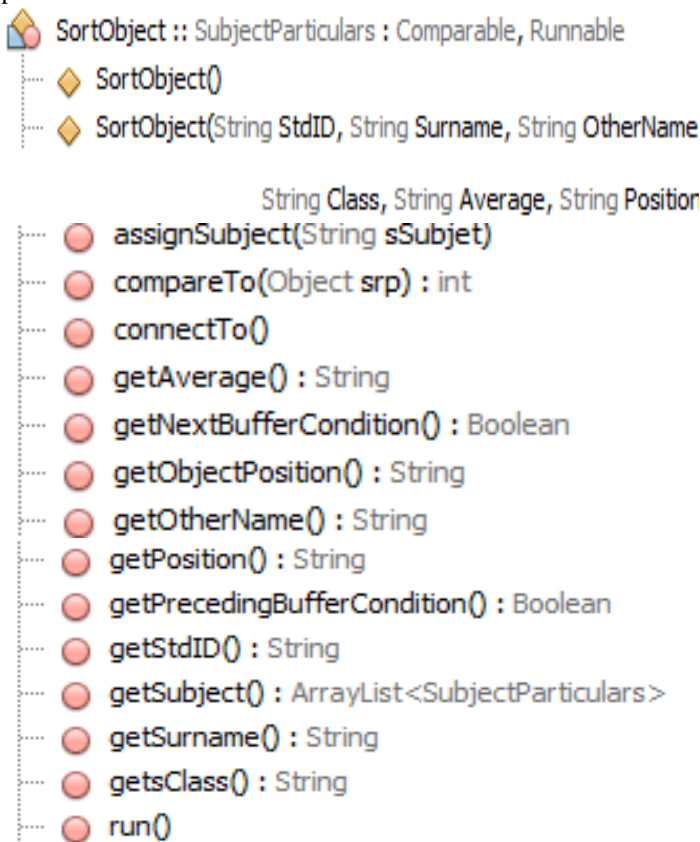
SortObject :: SubjectParticulars : Comparable, Runnable
SortObject()
SortObject(String StdID, String Surname, String OtherName

String Class, String Average, String Position
assignSubject(String sSubjet)
compareTo(Object srp) : int
connectTo()
getAverage() : String
getNextBufferCondition() : Boolean
getObjectPosition() : String
getOtherName() : String
getPosition() : String
getPrecedingBufferCondition() : Boolean
getStdID() : String
getSubject() : ArrayList<SubjectParticulars>
getSurname() : String
getsClass() : String
run()